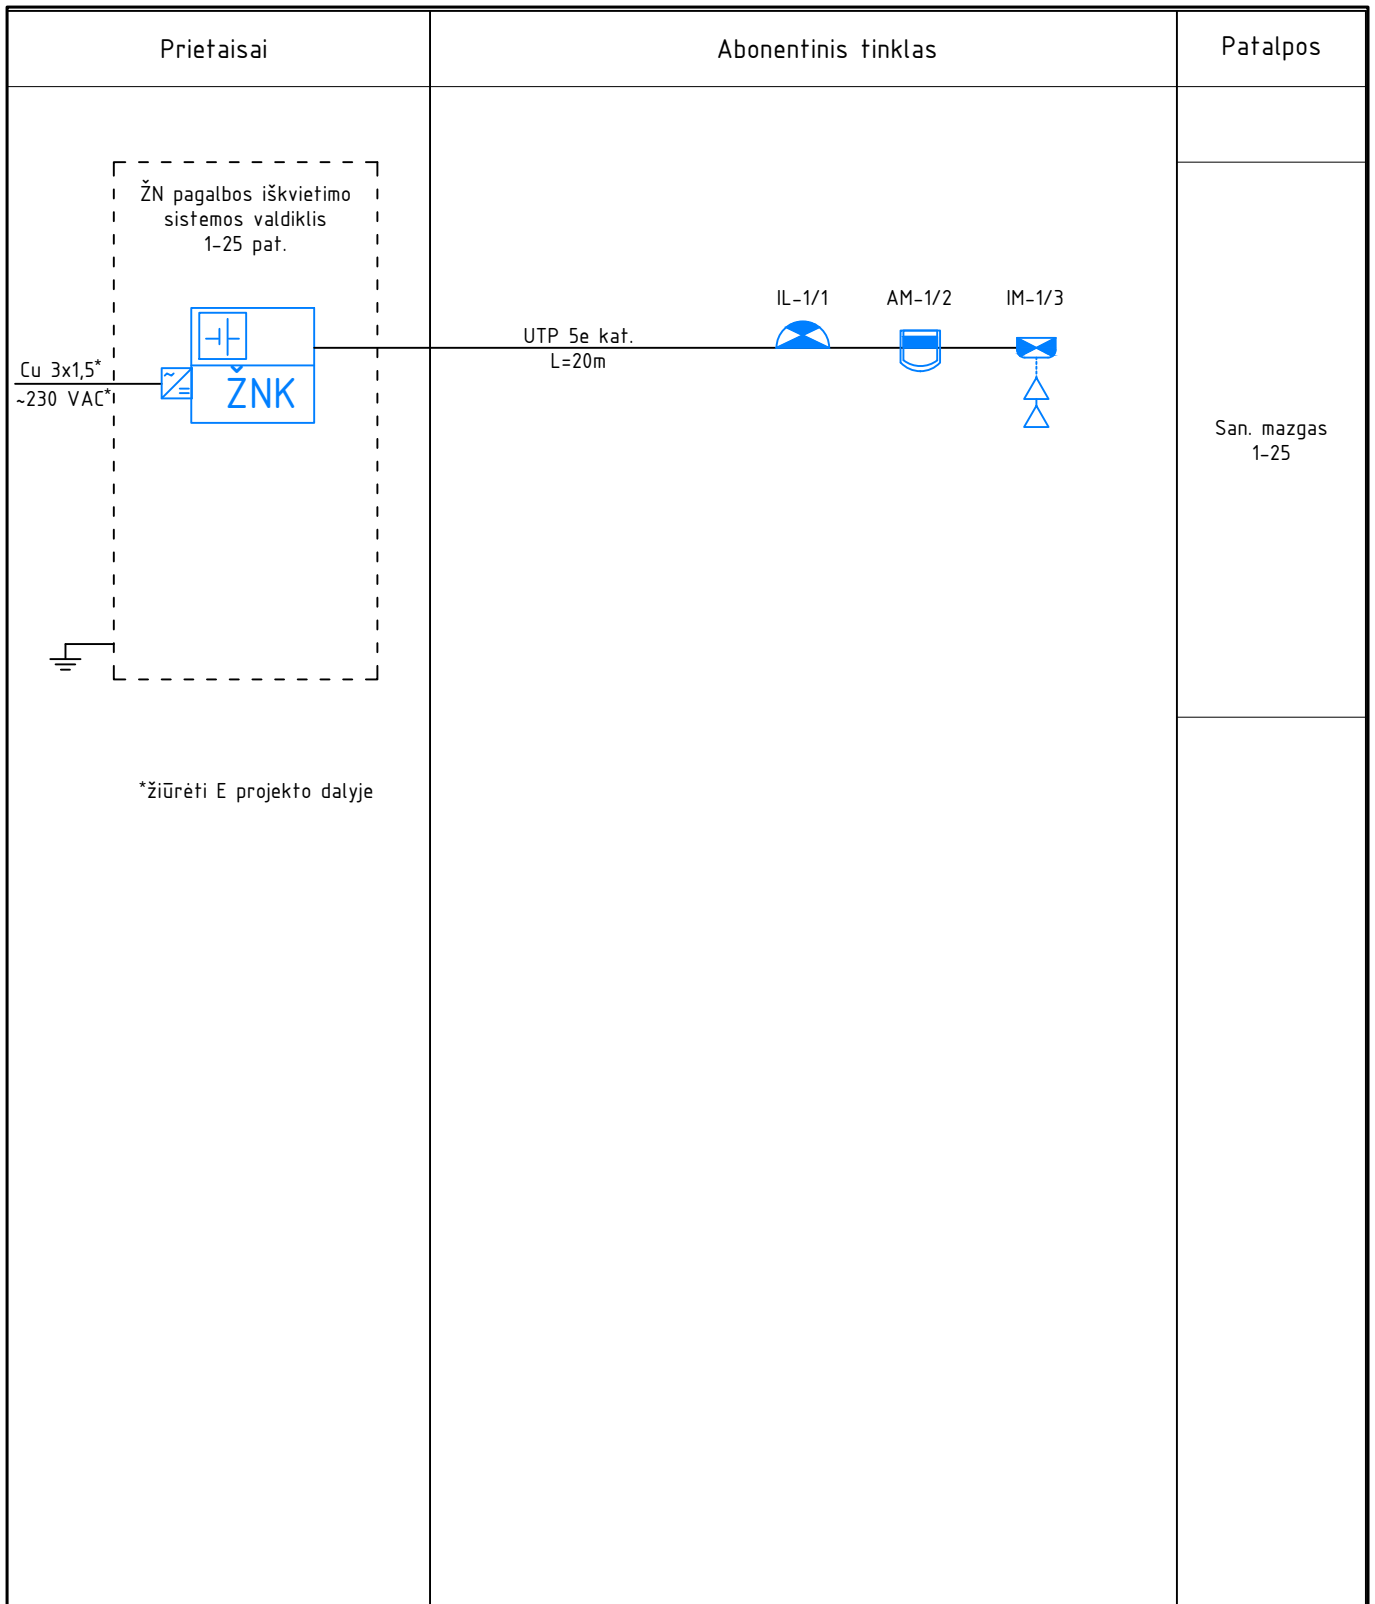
Prietaisai

Abonentinis tinklas

Patalpos

ŽN pagalbos iškvietimo sistemos valdiklis 1-25 pat.

Cu 3x1,5*
~230 VAC*

ŽNK

UTP 5e kat.
L=20m

IL-1/1

AM-1/2

IM-1/3

San. mazgas
1-25

*žiūrėti E projekto dalyje